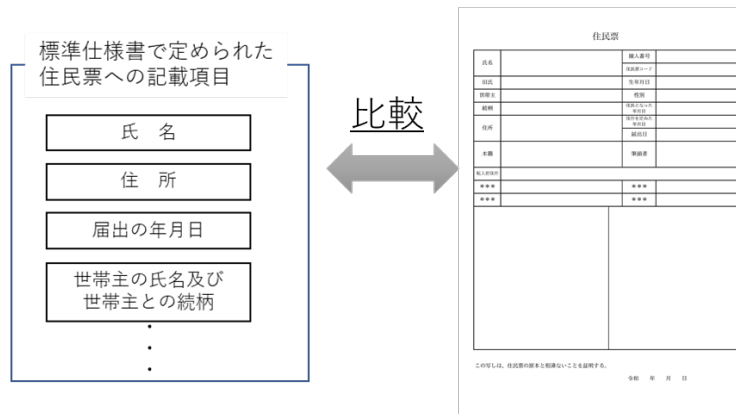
標準仕様書で定められた住民票への記載項目

氏　名

住　所

届出の年月日

世帯主の氏名及び世帯主との続柄

・
・
・

比較

住民票

| 氏名 | | 個人番号 | |
|---|---|---|---|
| | | 住民票コード | |
| 旧氏 | | 生年月日 | |
| 世帯主 | | 性別 | |
| 続柄 | | 住民となった年月日 | |
| 住所 | | 住所を定めた年月日 | |
| | | 届出日 | |
| 本籍 | | 筆頭者 | |
| 転入前住所 | | | |
| *** | | *** | |
| *** | | *** | |

この写しは、住民票の原本と相違ないことを証明する。

令和　年　月　日